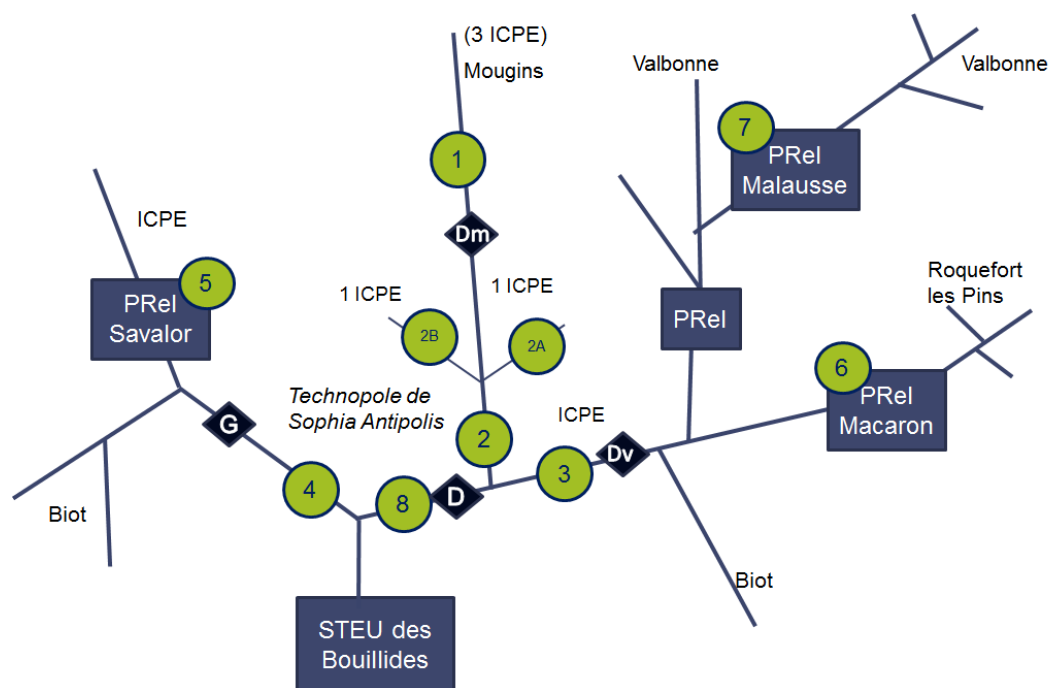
(3 ICPE)
Mougins

Valbonne

Valbonne

7

PRel
Malausse

1

ICPE

Dm

5

PRel
Savalor

1 ICPE

1 ICPE

2B

2A

PRel

Roquefort
les Pins

6

PRel
Macaron

Technopole de
Sophia Antipolis

G

ICPE

2

Dv

3

4

8

D

Biot

Biot

STEU des
Bouillides